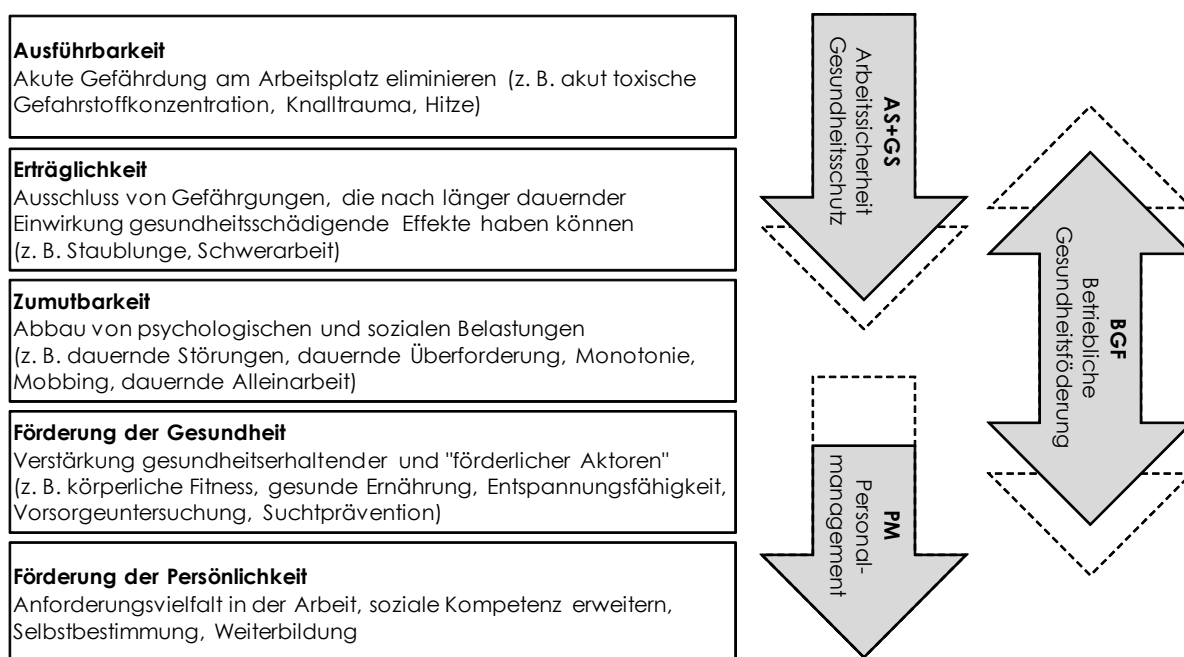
**Ausführbarkeit**
Akute Gefährdung am Arbeitsplatz eliminieren (z. B. akut toxische Gefahrstoffkonzentration, Knalltrauma, Hitze)

**Erträglichkeit**
Ausschluss von Gefährgungen, die nach länger dauernder Einwirkung gesundheitsschädigende Effekte haben können (z. B. Staublunge, Schwerarbeit)

**Zumutbarkeit**
Abbau von psychologischen und sozialen Belastungen (z. B. dauernde Störungen, dauernde Überforderung, Monotonie, Mobbing, dauernde Alleinarbeit)

**Förderung der Gesundheit**
Verstärkung gesundheitserhaltender und "förderlicher Aktoren" (z. B. körperliche Fitness, gesunde Ernährung, Entspannungsfähigkeit, Vorsorgeuntersuchung, Suchtprävention)

**Förderung der Persönlichkeit**
Anforderungsvielfalt in der Arbeit, soziale Kompetenz erweitern, Selbstbestimmung, Weiterbildung

**AS+GS**
Arbeitssicherheit
Gesundheitsschutz

**BGF**
Betriebliche
Gesundheitsföderung

**PM**
Personalmanagement